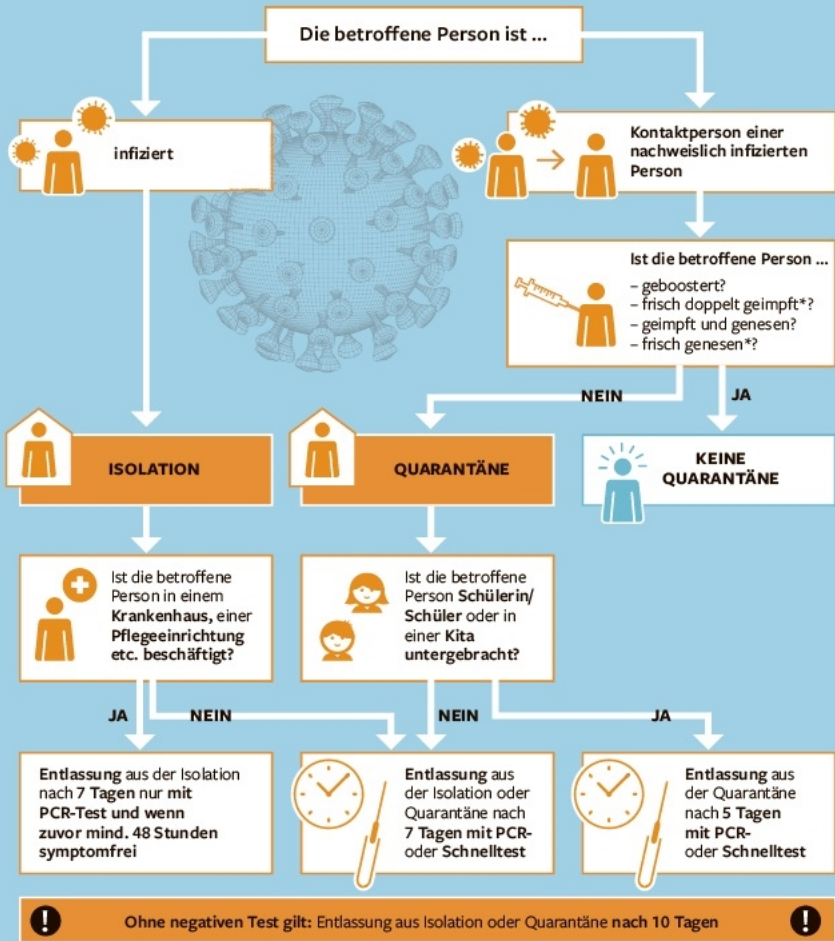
Die betroffene Person ist ...

infiziert

Kontaktperson einer nachweislich infizierten Person

Ist die betroffene Person ...
– geboostert?
– frisch doppelt geimpft*?
– geimpft und genesen?
– frisch genesen*?

NEIN

JA

ISOLATION

QUARANTÄNE

KEINE QUARANTÄNE

Ist die betroffene Person in einem Krankenhaus, einer Pflegeeinrichtung etc. beschäftigt?

Ist die betroffene Person Schülerin/Schüler oder in einer Kita untergebracht?

JA

NEIN

NEIN

JA

Entlassung aus der Isolation nach 7 Tagen nur mit PCR-Test und wenn zuvor mind. 48 Stunden symptomfrei

Entlassung aus der Isolation oder Quarantäne nach 7 Tagen mit PCR- oder Schnelltest

Entlassung aus der Quarantäne nach 5 Tagen mit PCR- oder Schnelltest

Ohne negativen Test gilt: Entlassung aus Isolation oder Quarantäne nach 10 Tagen